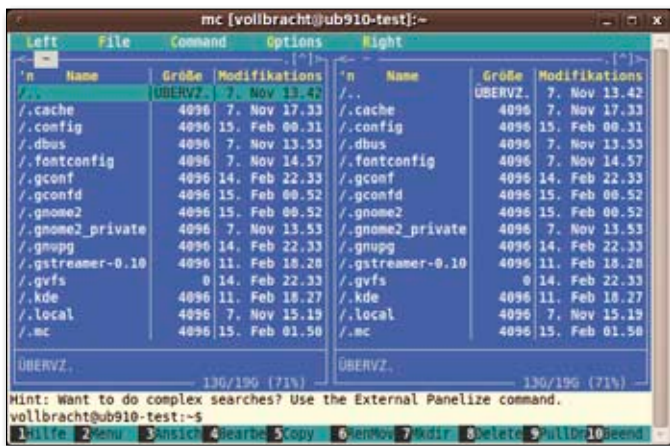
mc [vollbracht@ub910-test]:~

Left File Command Options Right

~ .[^]>

| 'n Name | Größe | Modifikations |
|---|---|---|
| /.. | ÜBERVZ. | 7. Nov 13.42 |
| /.cache | 4096 | 7. Nov 17.33 |
| /.config | 4096 | 15. Feb 00.31 |
| /.dbus | 4096 | 7. Nov 13.53 |
| /.fontconfig | 4096 | 7. Nov 14.57 |
| /.gconf | 4096 | 14. Feb 22.33 |
| /.gconfd | 4096 | 15. Feb 00.52 |
| /.gnome2 | 4096 | 15. Feb 00.52 |
| /.gnome2_private | 4096 | 7. Nov 13.53 |
| /.gnupg | 4096 | 14. Feb 22.33 |
| /.gstreamer-0.10 | 4096 | 11. Feb 18.28 |
| /.gvfs | 0 | 14. Feb 22.33 |
| /.kde | 4096 | 11. Feb 18.27 |
| /.local | 4096 | 7. Nov 15.19 |
| /.mc | 4096 | 15. Feb 01.50 |

ÜBERVZ.

136/196 (71%)

.[^]>

| 'n Name | Größe | Modifikations |
|---|---|---|
| /.. | ÜBERVZ. | 7. Nov 13.42 |
| /.cache | 4096 | 7. Nov 17.33 |
| /.config | 4096 | 15. Feb 00.31 |
| /.dbus | 4096 | 7. Nov 13.53 |
| /.fontconfig | 4096 | 7. Nov 14.57 |
| /.gconf | 4096 | 14. Feb 22.33 |
| /.gconfd | 4096 | 15. Feb 00.52 |
| /.gnome2 | 4096 | 15. Feb 00.52 |
| /.gnome2_private | 4096 | 7. Nov 13.53 |
| /.gnupg | 4096 | 14. Feb 22.33 |
| /.gstreamer-0.10 | 4096 | 11. Feb 18.28 |
| /.gvfs | 0 | 14. Feb 22.33 |
| /.kde | 4096 | 11. Feb 18.27 |
| /.local | 4096 | 7. Nov 15.19 |
| /.mc | 4096 | 15. Feb 01.50 |

ÜBERVZ.

136/196 (71%)

Hint: Want to do complex searches? Use the External Panelize command.
vollbracht@ub910-test:~$

1Hilfe 2Menü 3Ansich 4Bearbe 5Copy 6RenMov 7Mkdir 8Delete 9PullDn 10Beend